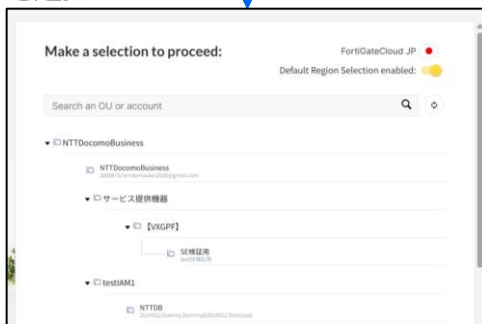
Make a selection to proceed:

FortiGateCloud JP

Default Region Selection enabled:

Search an OU or account

NTTDocomoBusiness

NTTDocomoBusiness
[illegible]

サービス提供機器

【VXGPF】

SE検証用
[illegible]

testIAM1

NTTDB
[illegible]